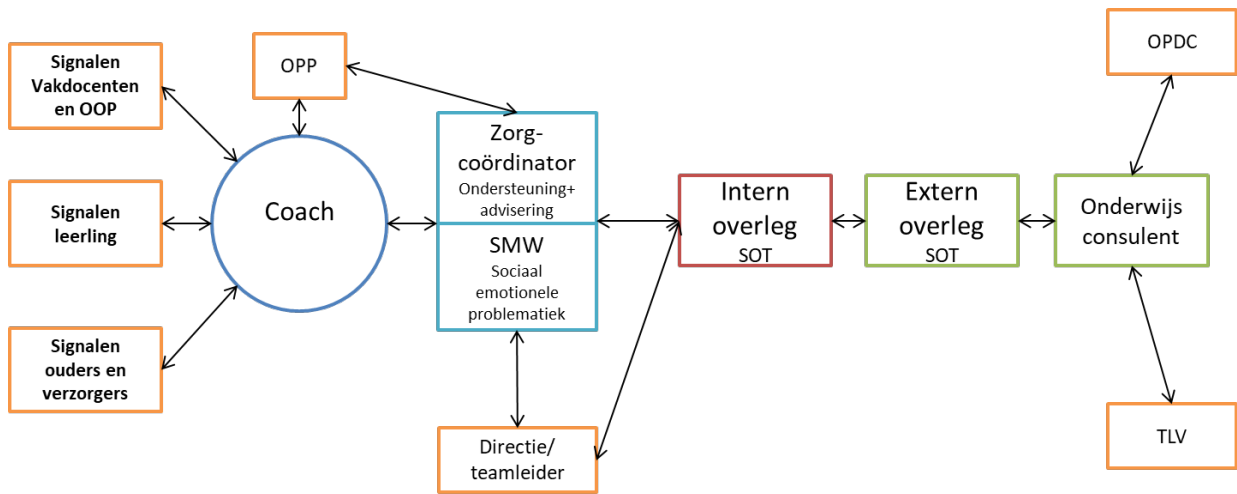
Signalen Vakdocenten en OOP

Signalen leerling

Signalen ouders en verzorgers

OPP

Coach

Zorg-coördinator
Ondersteuning+ advisering

SMW
Sociaal emotionele problematiek

Directie/ teamleider

Intern overleg
SOT

Extern overleg
SOT

Onderwijs consulent

OPDC

TLV